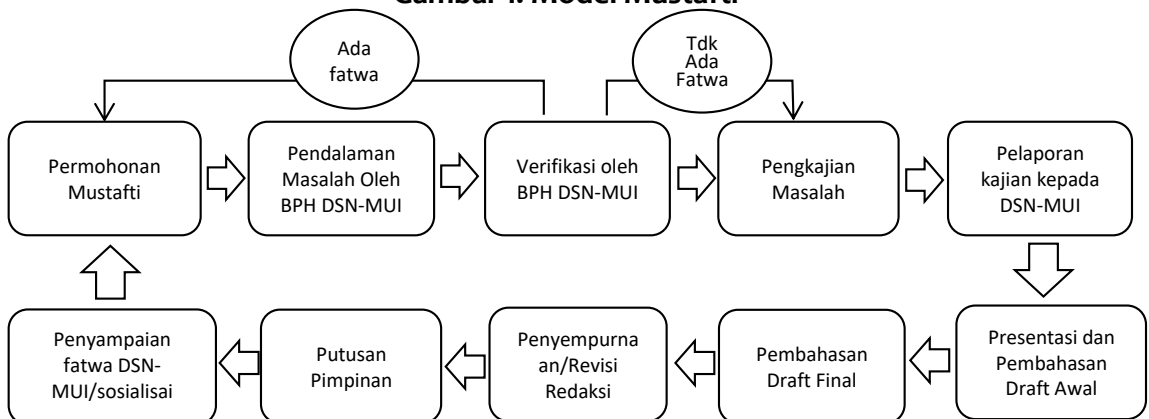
Gambar 4. Model Mustafti

Ada fatwa

Tdk Ada Fatwa

Permohonan Mustafti

Pendalaman Masalah Oleh BPH DSN-MUI

Verifikasi oleh BPH DSN-MUI

Pengkajian Masalah

Pelaporan kajian kepada DSN-MUI

Presentasi dan Pembahasan Draft Awal

Pembahasan Draft Final

Penyempurnaan/Revisi Redaksi

Putusan Pimpinan

Penyampaian fatwa DSN-MUI/sosialisai